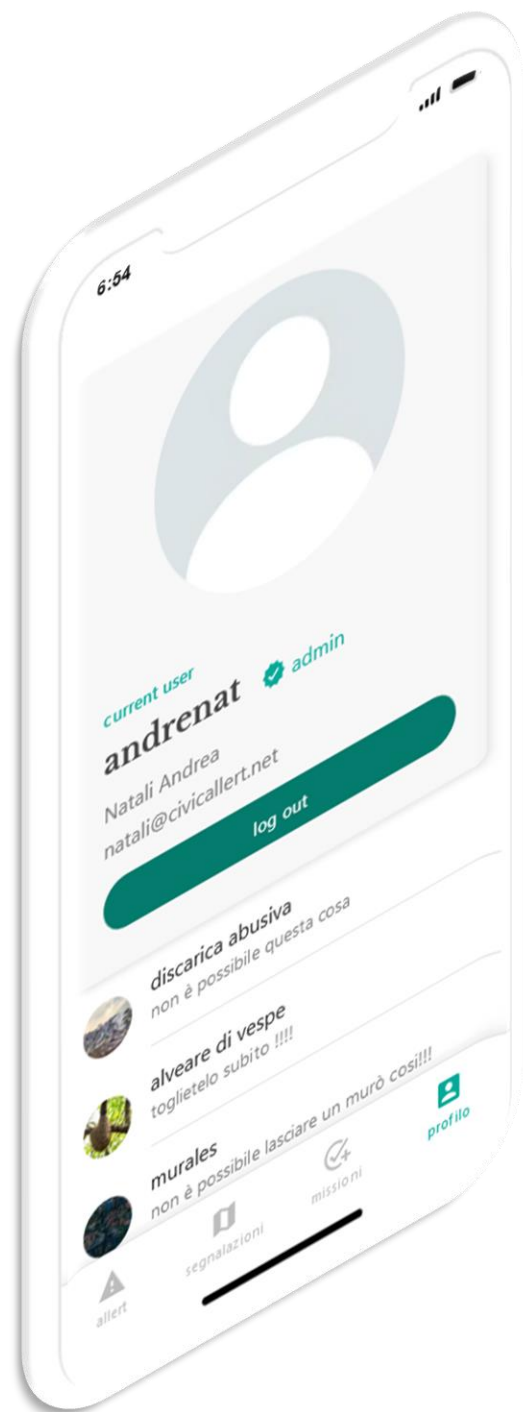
6:54

current user
andrenat
admin
Natali Andrea
natali@civicallert.net
log out

discarica abusiva
non è possibile questa cosa

alveare di vespe
toglietelo subito !!!!

murales
non è possibile lasciare un murò così!!!

allert
segnalazioni
missioni
profilo